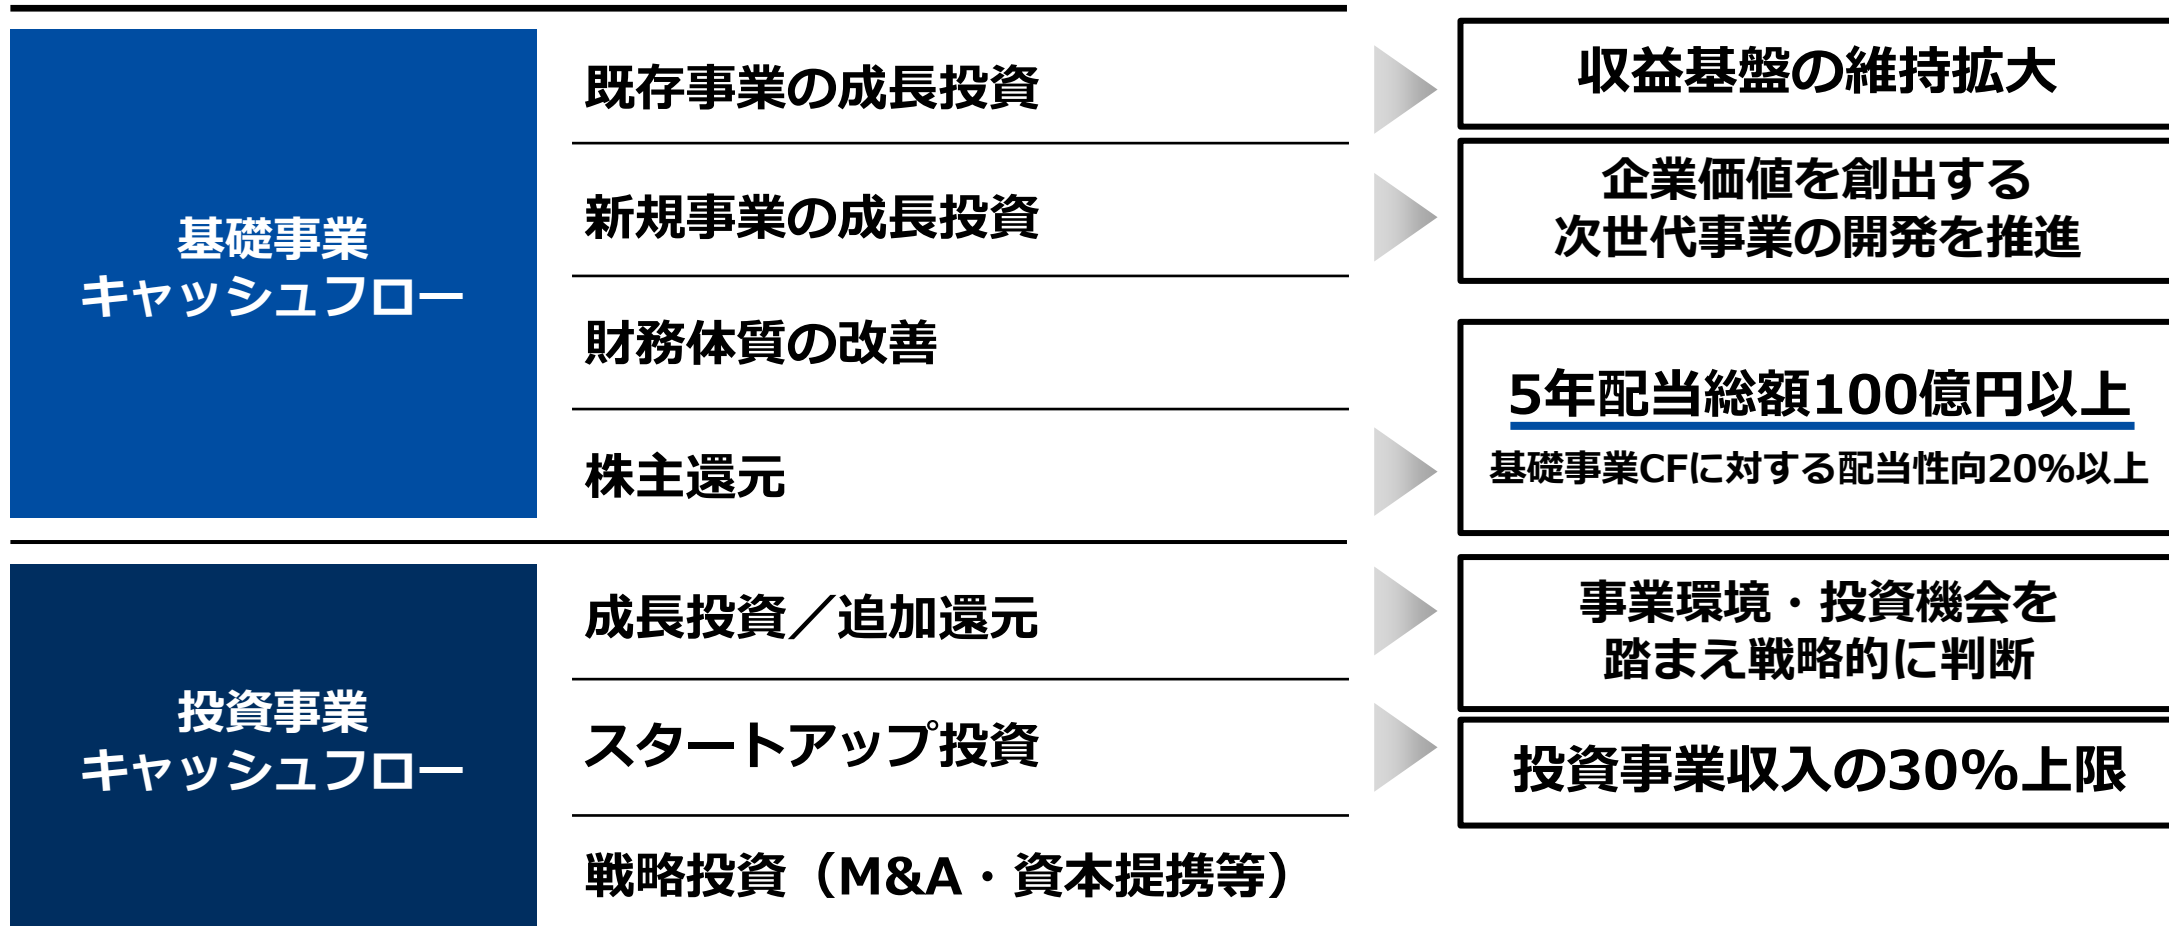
基礎事業
キャッシュフロー

既存事業の成長投資

新規事業の成長投資

財務体質の改善

株主還元

収益基盤の維持拡大

企業価値を創出する
次世代事業の開発を推進

5年配当総額100億円以上

基礎事業CFに対する配当性向20%以上

投資事業
キャッシュフロー

成長投資／追加還元

スタートアップ投資

戦略投資（M&A・資本提携等）

事業環境・投資機会を
踏まえ戦略的に判断

投資事業収入の30%上限